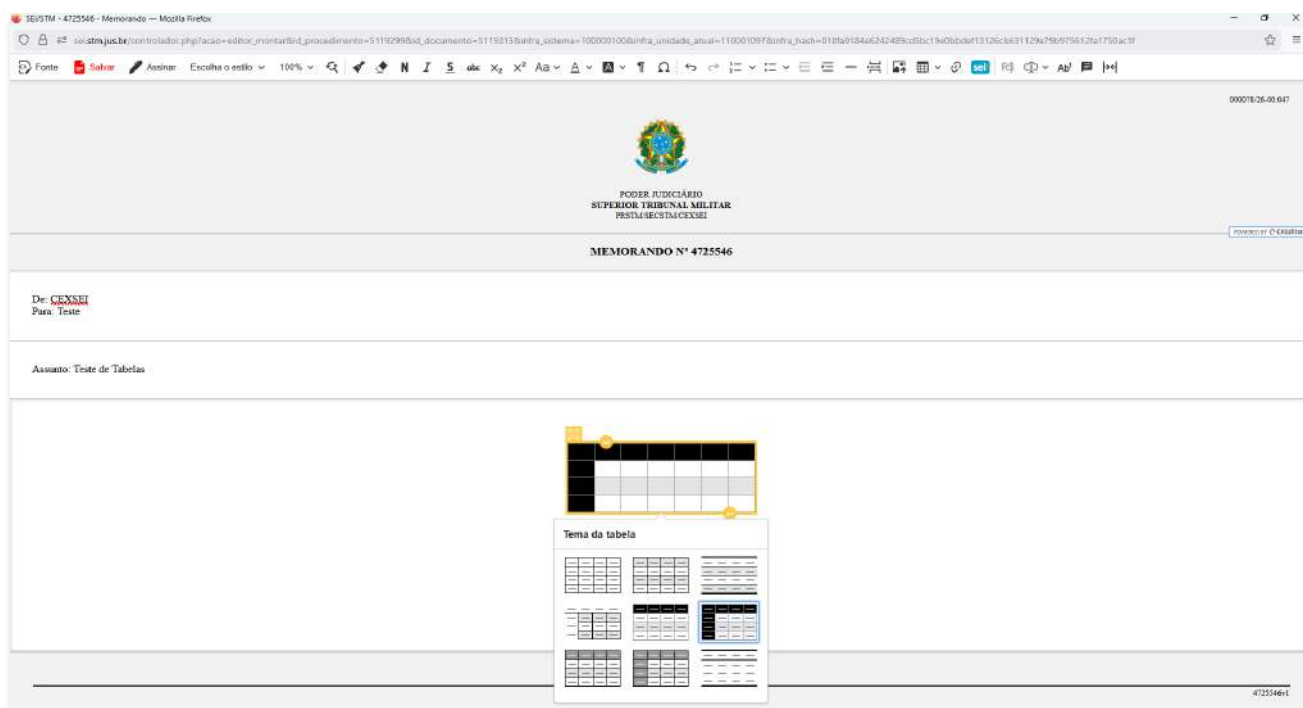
SEI/STM - 4725546 - Memorando — Mozilla Firefox

sei.stm.jus.br/controlador.php?acao=editor_montar&id_procedimento=5119299&id_documento=5119313&infra_sistema=100000100&infra_unidade_atual=110001097&infra_hash=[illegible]

Fonte Salvar Assinar Escolha o estilo 100% N I S abc $X_2$ $X^2$ Aa A ¶ Ω sei Ab

000078/26-00.047

PODER JUDICIÁRIO
SUPERIOR TRIBUNAL MILITAR
PRSTM/SECSTM/CEXSEI

MEMORANDO Nº 4725546

De: CEXSEI
Para: Teste

Assunto: Teste de Tabelas

Tema da tabela

4725546v1